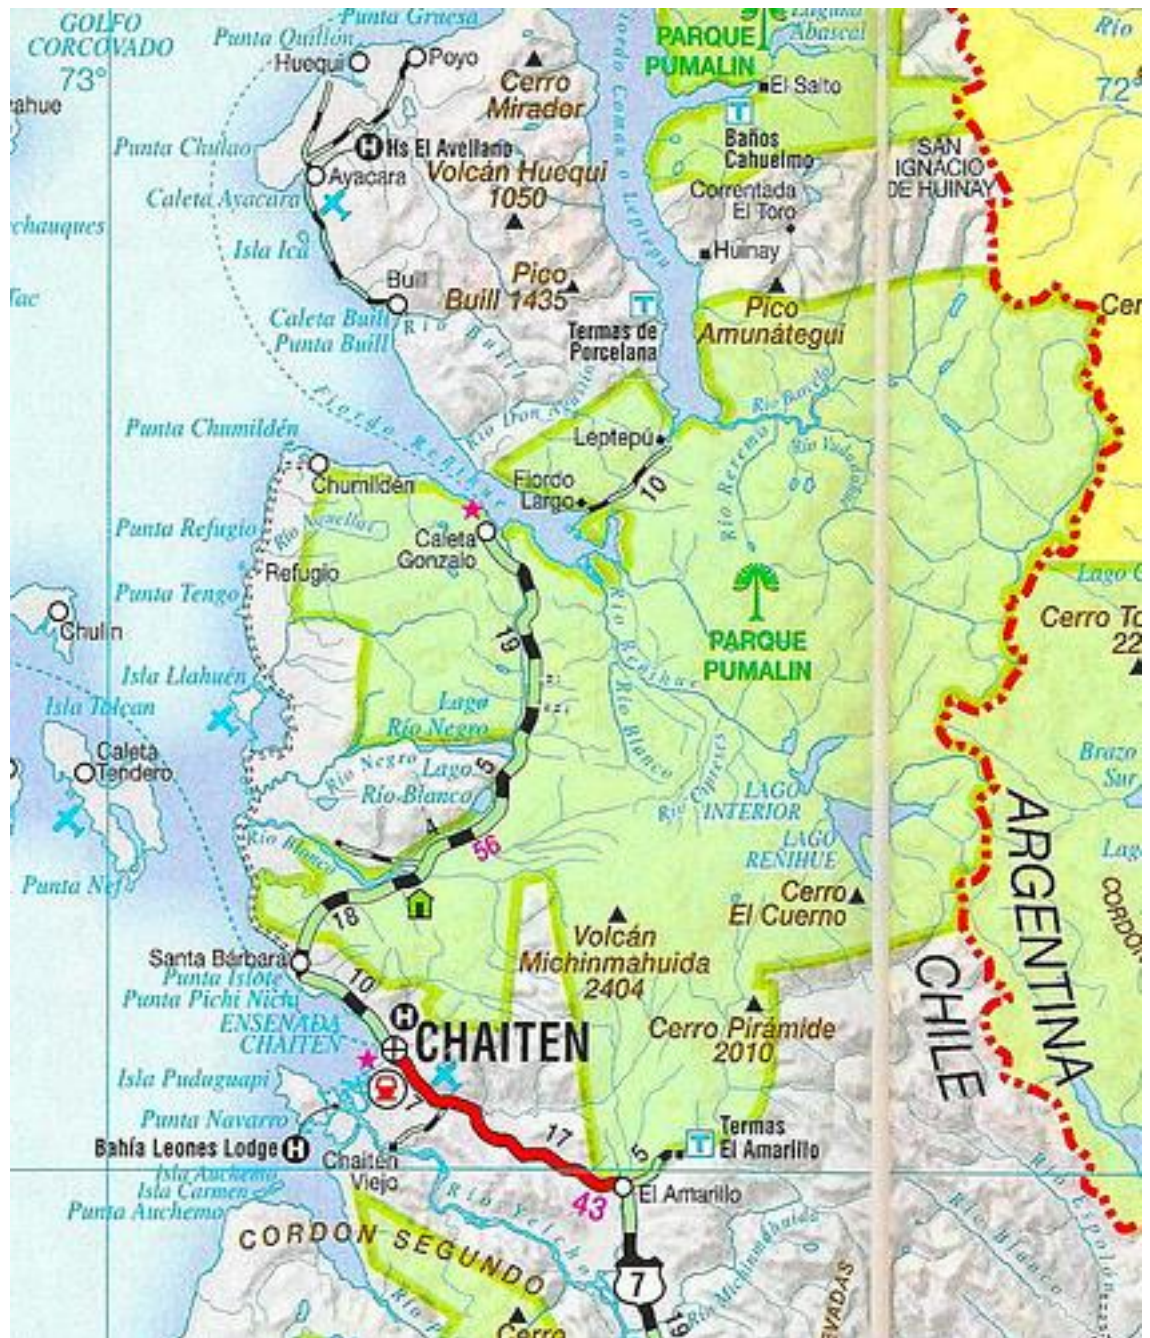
GOLFO CORCOVADO
73°
Punta Gruesa
Punta Quillón
Huequi
Poyo
Cerro Mirador
PARQUE PUMALIN
Laguna Abascal
El Salto
Río
72°
ahue
Punta Chulao
Hs El Avellano
Ayacara
Volcán Huequi 1050
Baños Cahuelmo
SAN IGNACIO DE HUINAY
Caleta Ayacara
chauques
Correntada El Toro
Fiordo Comau o Leptepu
Isla Ica
Huinay
Tac
Buill
Pico Buill 1435
Pico Amunátegui
Cer
Caleta Buill
Punta Buill
Río Buill
Termas de Porcelana
Fiordo Reñihue
Río Don Agustín
Río Barceló
Punta Chumildén
Leptepú
Río Reñihue
Río Vodudahue
Chumildén
Fiordo Largo
10
Punta Refugio
Río Negrillas
Caleta Gonzalo
Refugio
Lago
Punta Tengo
Cerro To
22
Chulin
19
PARQUE PUMALIN
Río Reñihue
Isla Llahuén
Río Blanco
Isla Talcán
Lago Río Negro
Caleta Tendero
Río Negro
Lago Río Blanco
5
Río Cipreses
Brazo Sur
LAGO INTERIOR
Río Blanco
56
LAGO REÑIHUE
Lag
Punta Nef
Cerro El Cuerno
18
Volcán Michinmahuida 2404
CORDON
ARGENTINA
CHILE
Santa Bárbara
Punta Islote
10
Punta Pichi Nicho
ENSENADA CHAITEN
CHAITEN
Cerro Pirámide 2010
Isla Puduguapi
7
Punta Navarro
Termas El Amarillo
Bahía Leones Lodge
17
5
Chaitén Viejo
Isla Auchemo
Isla Carmen
43
El Amarillo
Punta Auchemo
Río Yelcho
Río Michinmahuida
Río Blanco
Río Espolón
CORDON SEGUNDO
7
Cerro
VADAS
Río
19